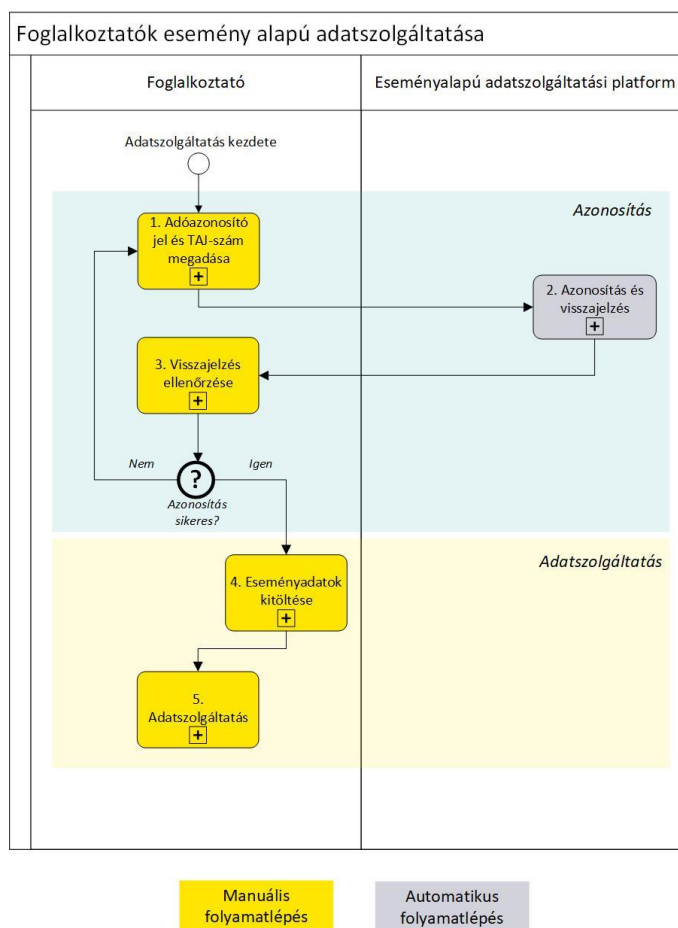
Foglalkoztatók esemény alapú adatszolgáltatása

Foglalkoztató

Eseményalapú adatszolgáltatási platform

Adatszolgáltatás kezdete

Azonosítás

1. Adóazonosító jel és TAJ-szám megadása

2. Azonosítás és visszajelzés

3. Visszajelzés ellenőrzése

Nem

Igen

?

Azonosítás sikeres?

Adatszolgáltatás

4. Eseményadatok kitöltése

5. Adatszolgáltatás

Manuális folyamatlépés

Automatikus folyamatlépés